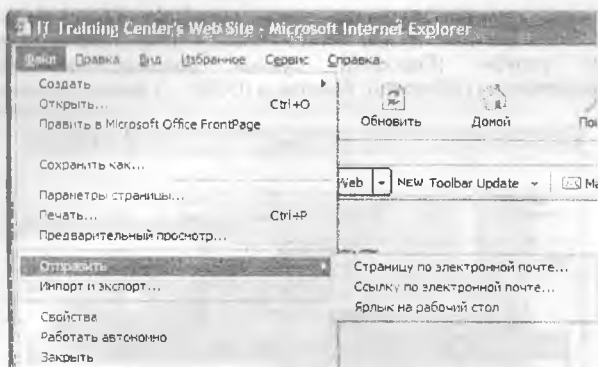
IT Training Center's Web Site - Microsoft Internet Explorer

Файл Правка Вид Избранное Сервис Справка

Создать
Открыть... Ctrl+O
Править в Microsoft Office FrontPage

Сохранить как...

Параметры страницы...
Печать... Ctrl+P
Предварительный просмотр...

Отправить
Импорт и экспорт...

Свойства
Работать автономно
Закрыть

Обновить Домой По

Web NEW Toolbar Update Ma

Страницу по электронной почте...
Ссылку по электронной почте...
Ярлык на рабочий стол